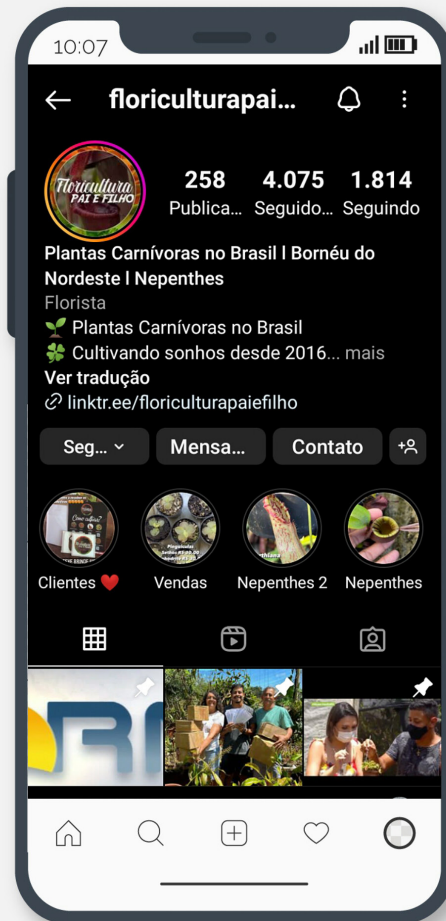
10:07

floriculturapai...

Floricultura PAI E FILHO

258 Publica...
4.075 Seguido...
1.814 Seguindo

Plantas Carnívoras no Brasil l Bornéu do Nordeste l Nepenthes
Florista
🌱 Plantas Carnívoras no Brasil
🍀 Cultivando sonhos desde 2016... mais
Ver tradução
linktr.ee/floriculturapaiefilho

Seg...
Mensa...
Contato

Clientes ❤️
Vendas
Nepenthes 2
Nepenthes